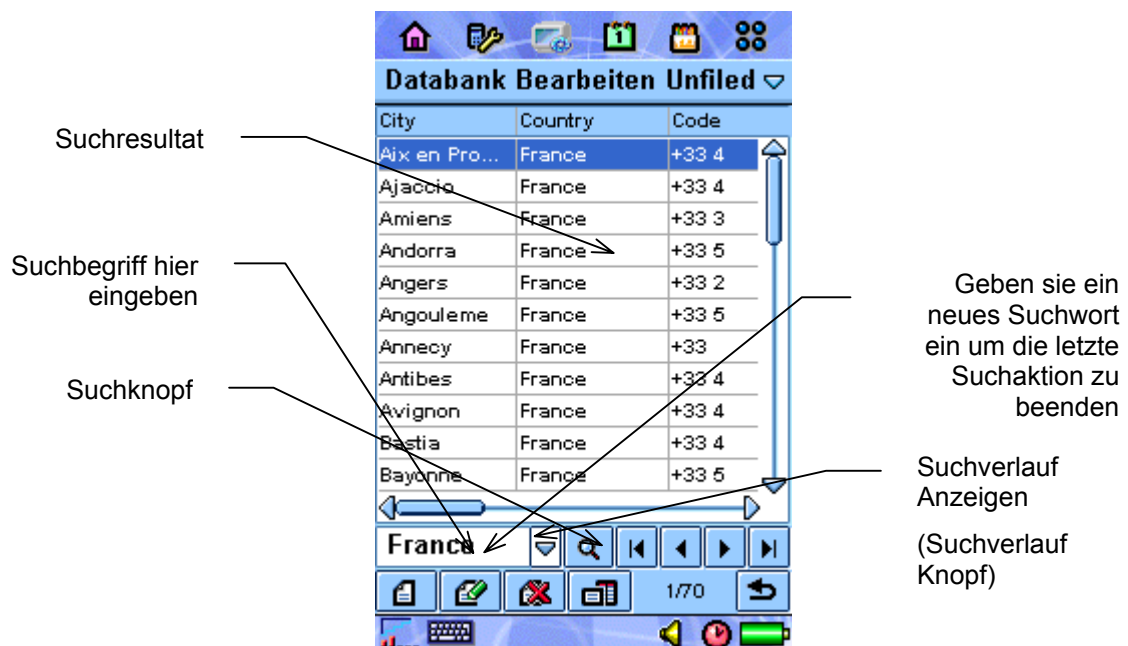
Databank Bearbeiten Unfiled

| City | Country | Code |
|---|---|---|
| Aix en Pro... | France | +33 4 |
| Ajaccio | France | +33 4 |
| Amiens | France | +33 3 |
| Andorra | France | +33 5 |
| Angers | France | +33 2 |
| Angouleme | France | +33 5 |
| Annecy | France | +33 |
| Antibes | France | +33 4 |
| Avignon | France | +33 4 |
| Bastia | France | +33 4 |
| Bayonne | France | +33 5 |

France

1/70

Suchresultat

Suchbegriff hier eingeben

Suchknopf

Geben sie ein neues Suchwort ein um die letzte Suchaktion zu beenden

Suchverlauf Anzeigen

(Suchverlauf Knopf)